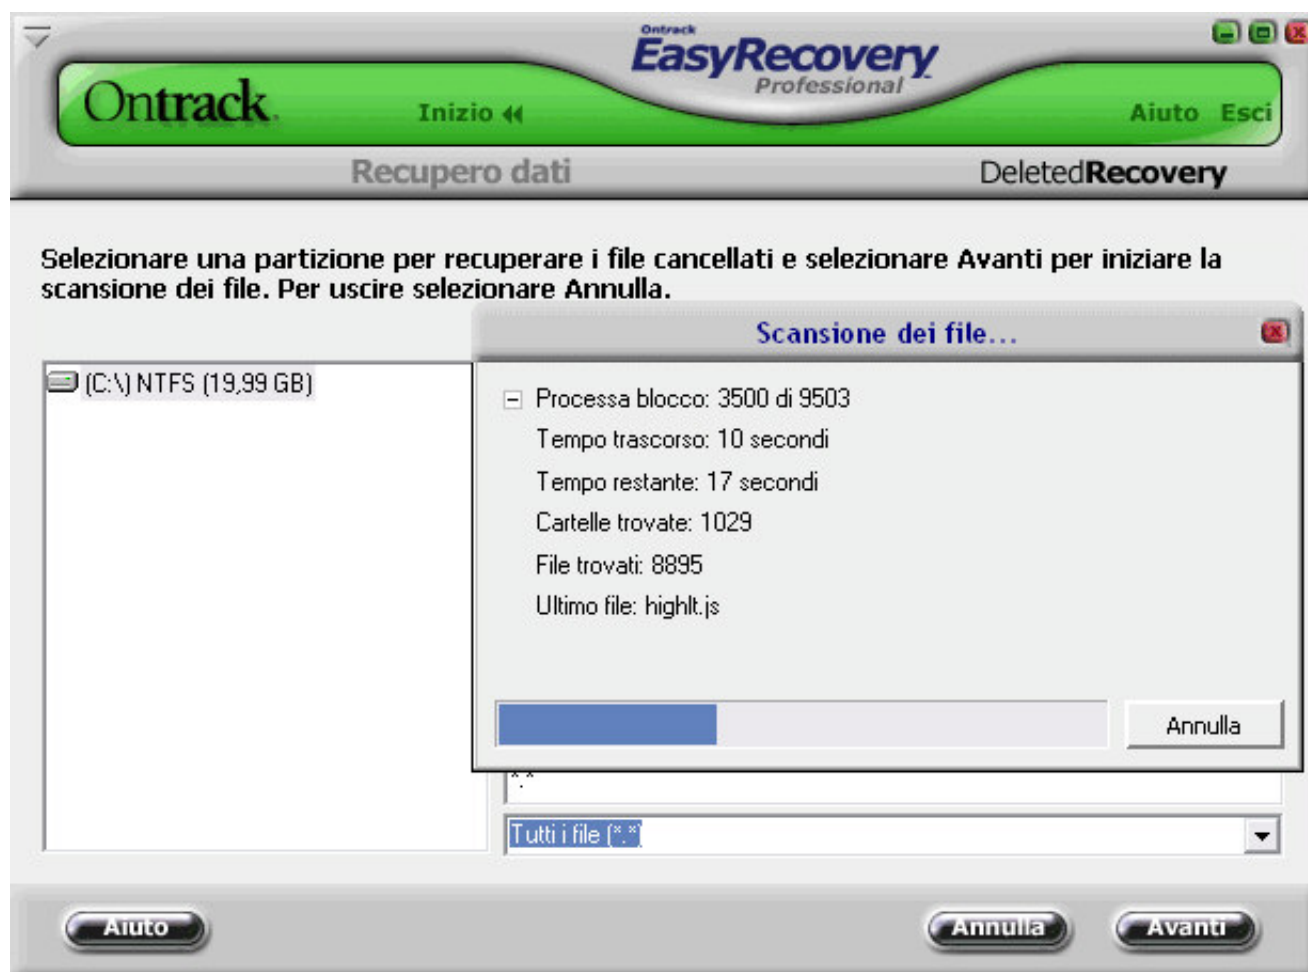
Ontrack
EasyRecovery
Professional

Ontrack

Inizio

Aiuto Esci

Recupero dati

DeletedRecovery

Selezionare una partizione per recuperare i file cancellati e selezionare Avanti per iniziare la scansione dei file. Per uscire selezionare Annulla.

(C:\) NTFS (19,99 GB)

Scansione dei file...

Processa blocco: 3500 di 9503
Tempo trascorso: 10 secondi
Tempo restante: 17 secondi
Cartelle trovate: 1029
File trovati: 8895
Ultimo file: highlt.js

Annulla

*.*

Tutti i file (*.*)

Aiuto

Annulla

Avanti